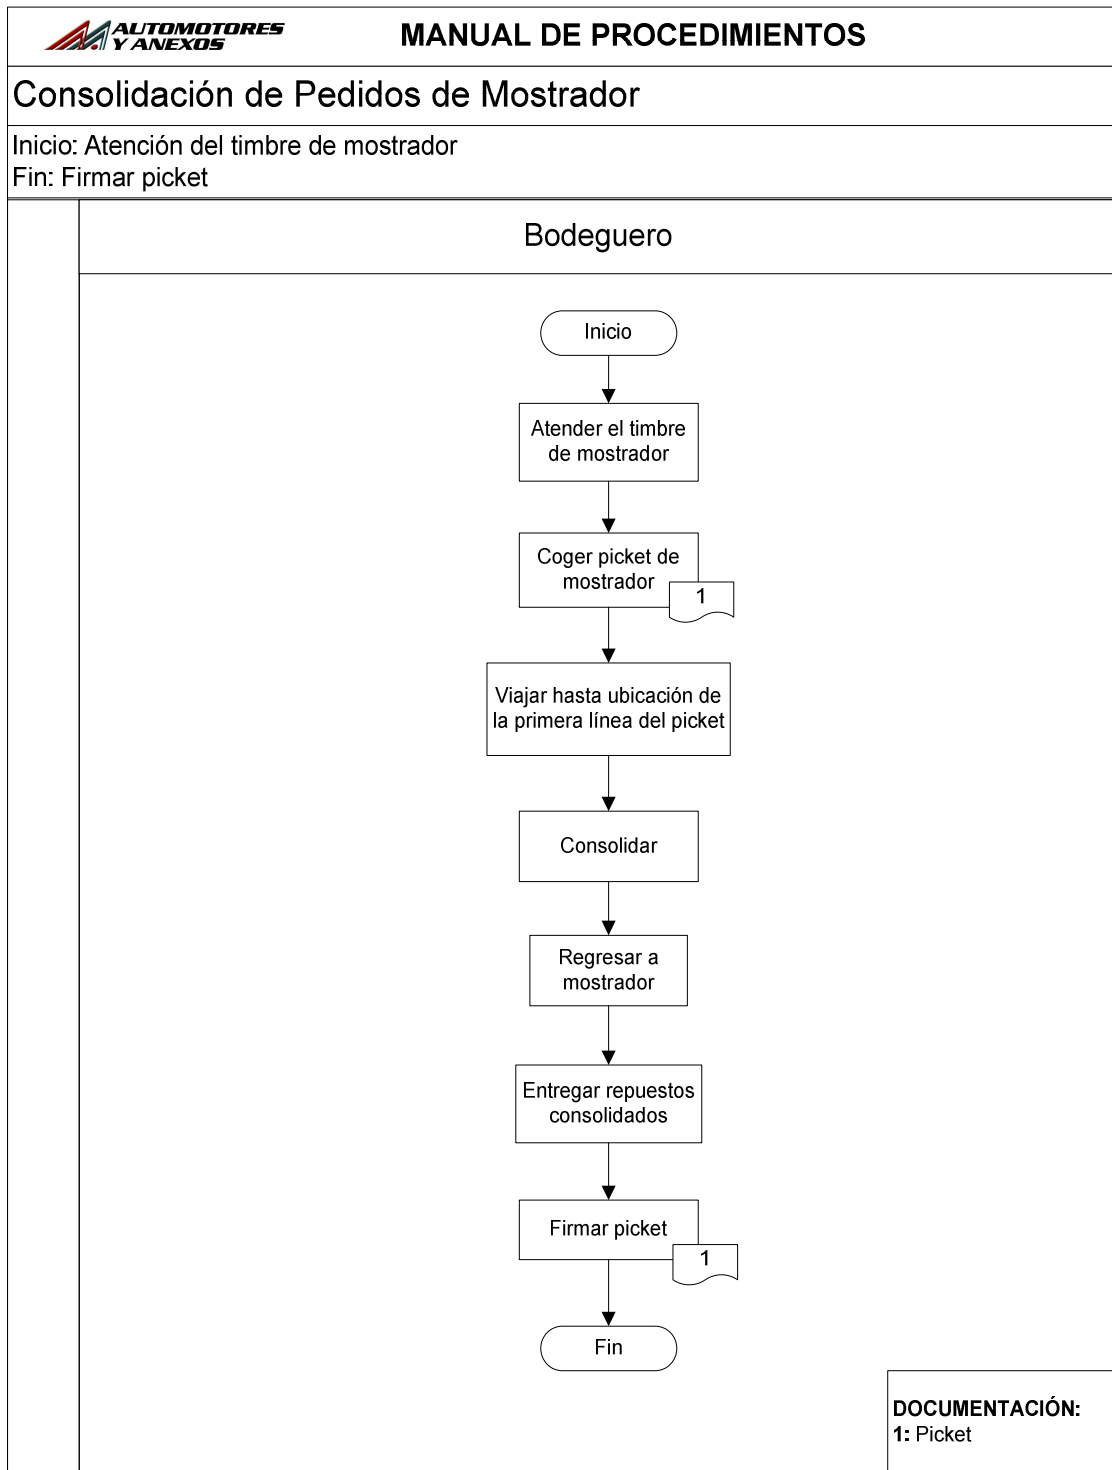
AUTOMOTORES Y ANEXOS

MANUAL DE PROCEDIMIENTOS

Consolidación de Pedidos de Mostrador

Inicio: Atención del timbre de mostrador
Fin: Firmar picket

Bodeguero

Inicio

Atender el timbre de mostrador

Coger picket de mostrador

1

Viajar hasta ubicación de la primera línea del picket

Consolidar

Regresar a mostrador

Entregar repuestos consolidados

Firmar picket

1

Fin

DOCUMENTACIÓN:
1: Picket